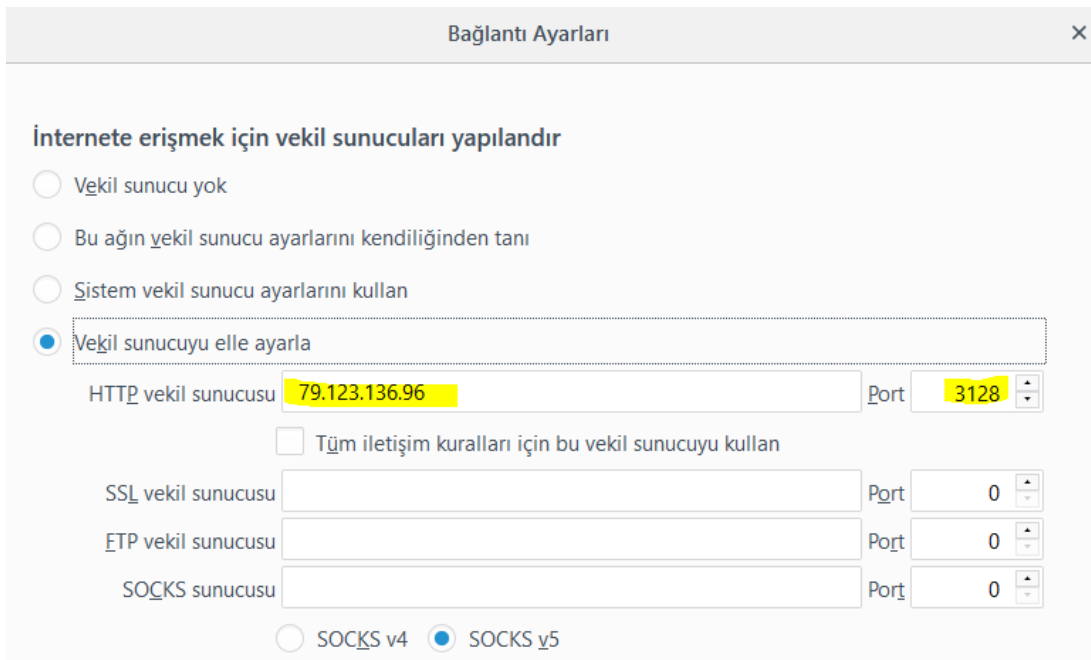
Bağlantı Ayarları

×

İnternete erişmek için vekil sunucuları yapılandır

Vekil sunucu yok

Bu ağın vekil sunucu ayarlarını kendiliğinden tanı

Sistem vekil sunucu ayarlarını kullan

Vekil sunucuyu elle ayarla

HTTP vekil sunucusu 79.123.136.96 Port 3128

Tüm iletişim kuralları için bu vekil sunucuyu kullan

SSL vekil sunucusu Port 0

FTP vekil sunucusu Port 0

SOCKS sunucusu Port 0

SOCKS v4 SOCKS v5